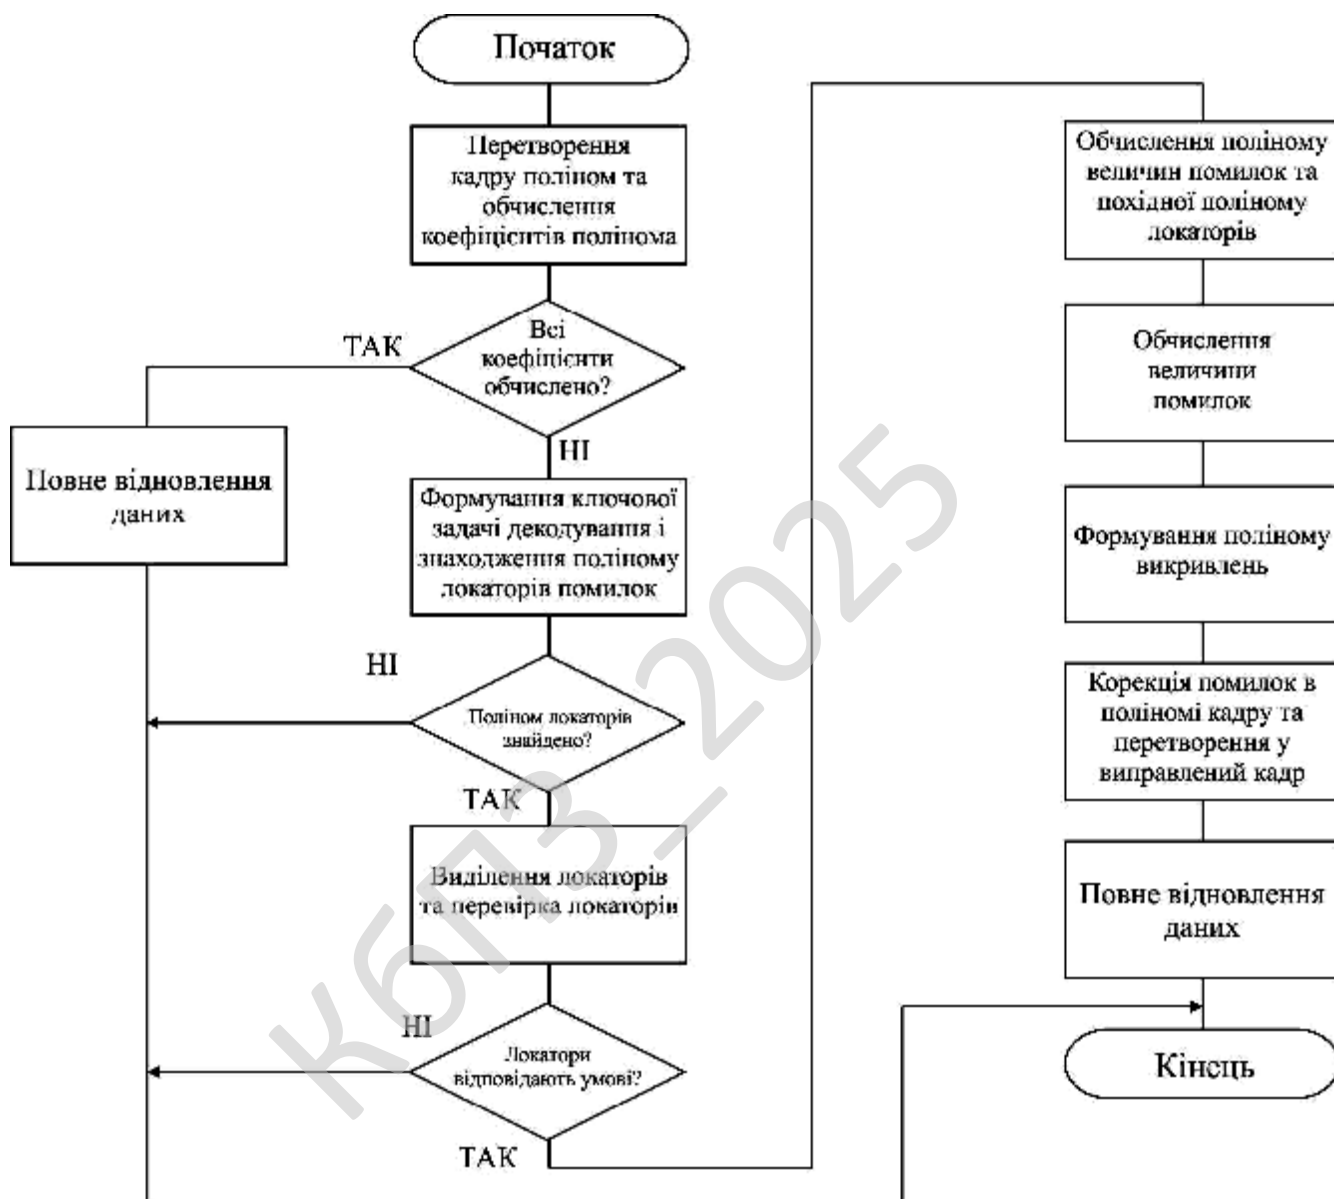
Початок

Перетворення кадру поліном та обчислення коефіцієнтів полінома

Всі коефіцієнти обчислено?

ТАК

НІ

Повне відновлення даних

Формування ключової задачі декодування і знаходження поліному локаторів помилок

НІ

Поліном локаторів знайдено?

ТАК

Виділення локаторів та перевірка локаторів

НІ

Локатори відповідають умові?

ТАК

Обчислення поліному величин помилок та похідної поліному локаторів

Обчислення величини помилок

Формування поліному викривлень

Корекція помилок в поліномі кадру та перетворення у виправлений кадр

Повне відновлення даних

Кінець

КБПЗ_2025